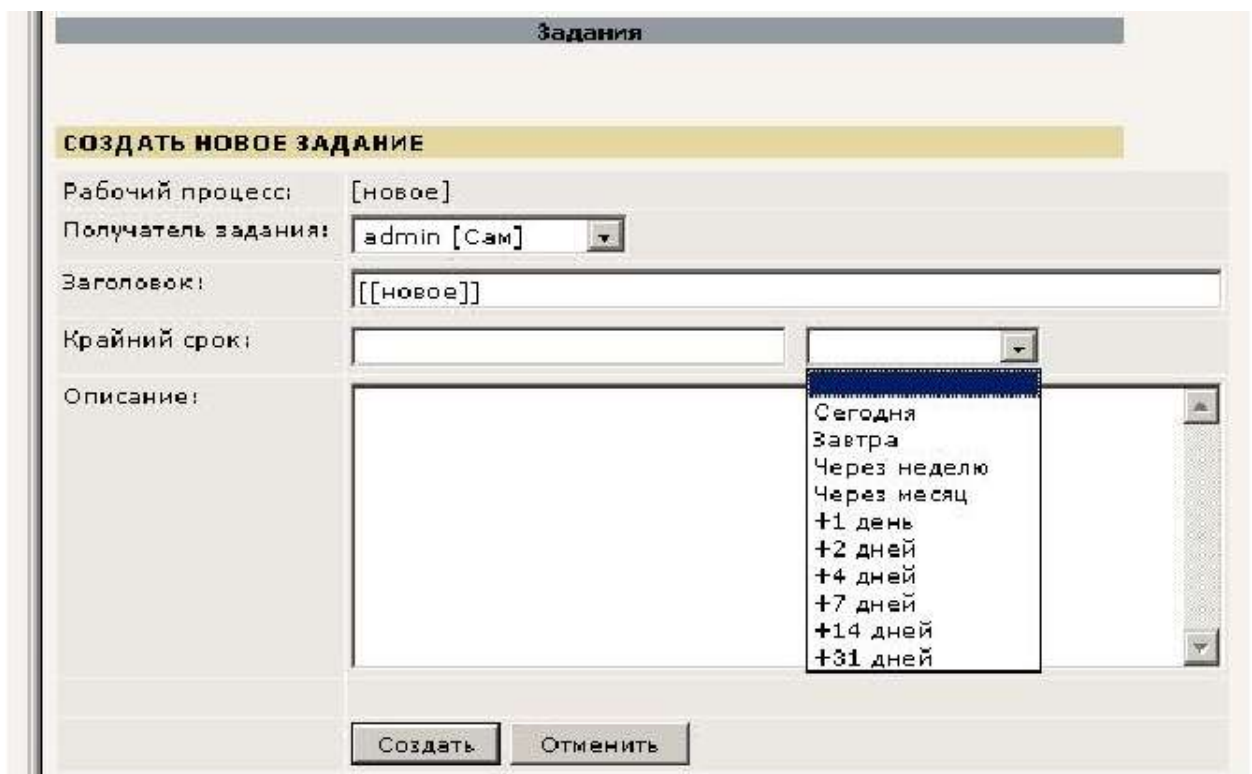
Задания

СОЗДАТЬ НОВОЕ ЗАДАНИЕ

Рабочий процесс: [новое]

Получатель задания: admin [Сам]

Заголовок: [[новое]]

Крайний срок:

Сегодня
Завтра
Через неделю
Через месяц
+1 день
+2 дней
+4 дней
+7 дней
+14 дней
+31 дней

Описание:

Создать Отменить